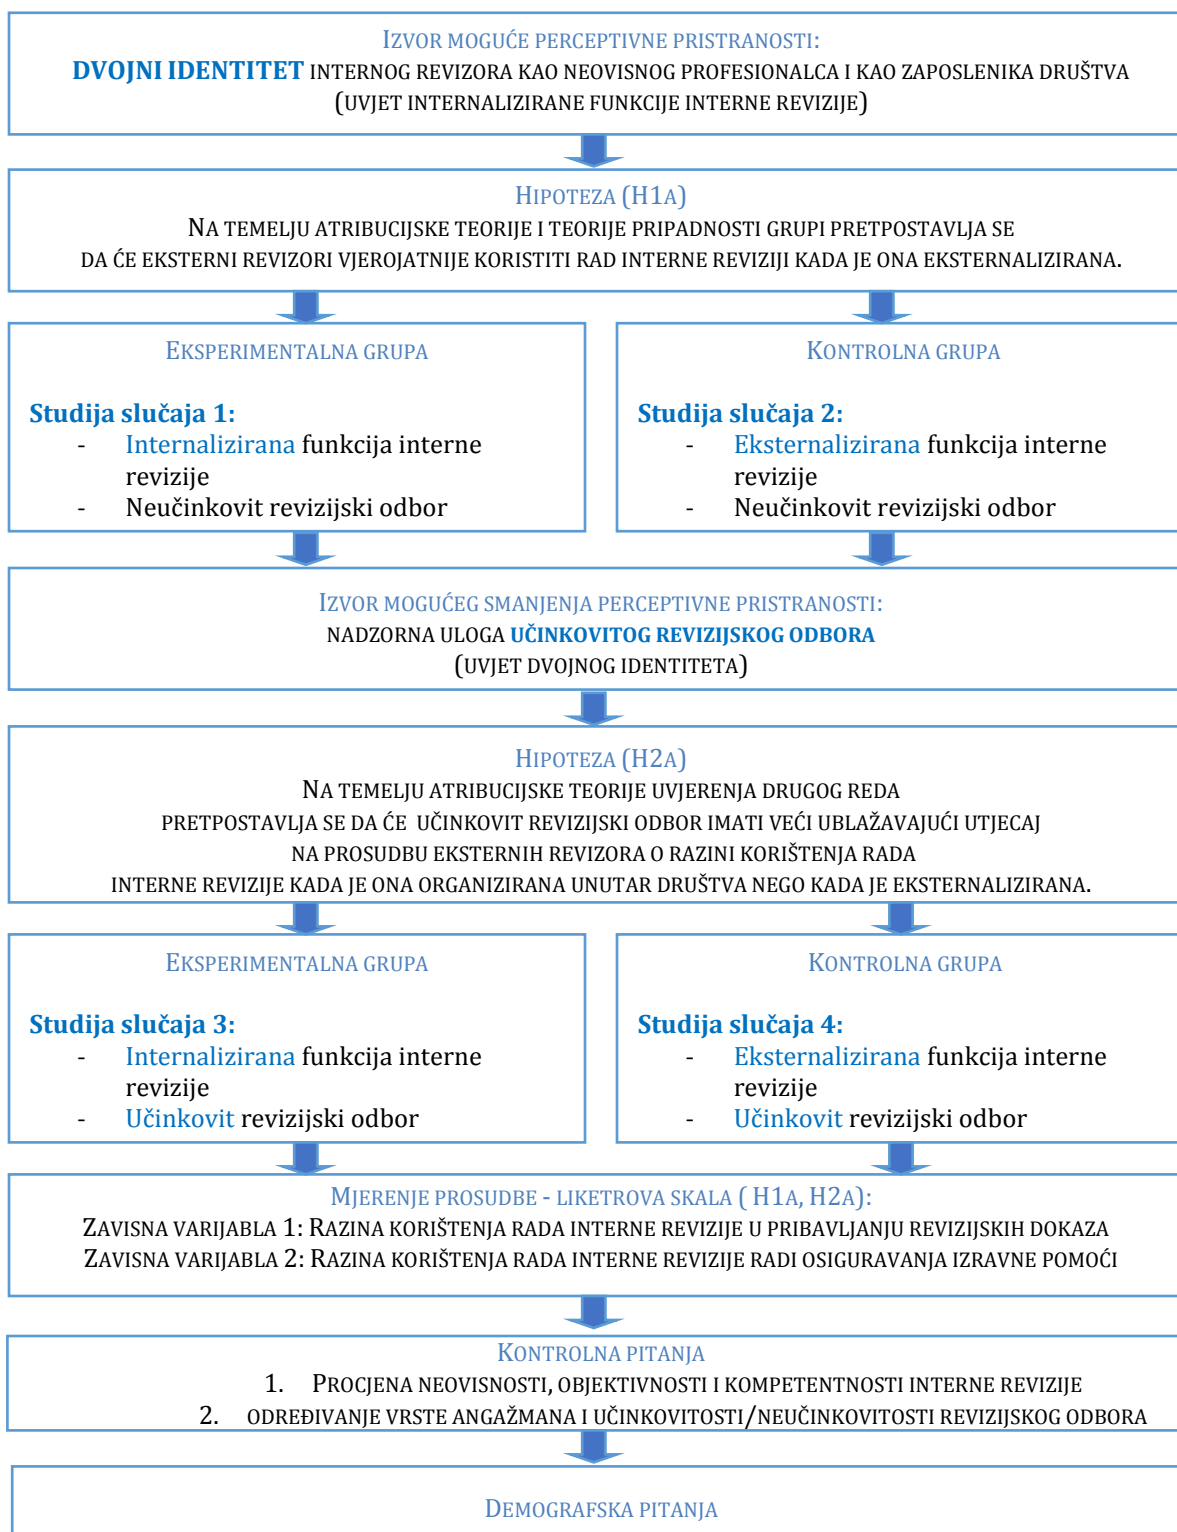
IZVOR MOGUĆE PERCEPTIVNE PRISTRANOSTI:
DVOJNI IDENTITET INTERNOG REVIZORA KAO NEOVISNOG PROFESIONALCA I KAO ZAPOSLENIKA DRUŠTVA
(UVJET INTERNALIZIRANE FUNKCIJE INTERNE REVIZIJE)

HIPOTEZA (H1A)
NA TEMELJU ATRIBUCIJSKE TEORIJE I TEORIJE PRIPADNOSTI GRUPI PRETPOSTAVLJA SE DA ĆE EKSTERNI REVIZORI VJEROJATNIJE KORISTITI RAD INTERNE REVIZIJI KADA JE ONA EKSTERNALIZIRANA.

EKSPERIMENTALNA GRUPA

Studija slučaja 1:
- Internalizirana funkcija interne revizije
- Neučinkovit revizijski odbor

KONTROLNA GRUPA

Studija slučaja 2:
- Eksternalizirana funkcija interne revizije
- Neučinkovit revizijski odbor

IZVOR MOGUĆEG SMANJENJA PERCEPTIVNE PRISTRANOSTI:
NADZORNA ULOGA UČINKOVITOG REVIZIJSKOG ODBORA
(UVJET DVOJNOG IDENTITETA)

HIPOTEZA (H2A)
NA TEMELJU ATRIBUCIJSKE TEORIJE UVJERENJA DRUGOG REDA PRETPOSTAVLJA SE DA ĆE UČINKOVIT REVIZIJSKI ODBOR IMATI VEĆI UBLAŽAVAJUĆI UTJECAJ NA PROSUDBU EKSTERNIH REVIZORA O RAZINI KORIŠTENJA RADA INTERNE REVIZIJE KADA JE ONA ORGANIZIRANA UNUTAR DRUŠTVA NEGO KADA JE EKSTERNALIZIRANA.

EKSPERIMENTALNA GRUPA

Studija slučaja 3:
- Internalizirana funkcija interne revizije
- Učinkovit revizijski odbor

KONTROLNA GRUPA

Studija slučaja 4:
- Eksternalizirana funkcija interne revizije
- Učinkovit revizijski odbor

MJERENJE PROSUDBE - LIKETROVA SKALA ( H1A, H2A):
ZAVISNA VARIJABLA 1: RAZINA KORIŠTENJA RADA INTERNE REVIZIJE U PRIBAVLJANJU REVIZIJSKIH DOKAZA
ZAVISNA VARIJABLA 2: RAZINA KORIŠTENJA RADA INTERNE REVIZIJE RADI OSIGURAVANJA IZRAVNE POMOĆI

KONTROLNA PITANJA
1. PROCJENA NEOVISNOSTI, OBJEKTIVNOSTI I KOMPETENTNOSTI INTERNE REVIZIJE
2. ODREĐIVANJE VRSTE ANGAŽMANA I UČINKOVITOSTI/NEUČINKOVITOSTI REVIZIJSKOG ODBORA

DEMOGRAFSKA PITANJA